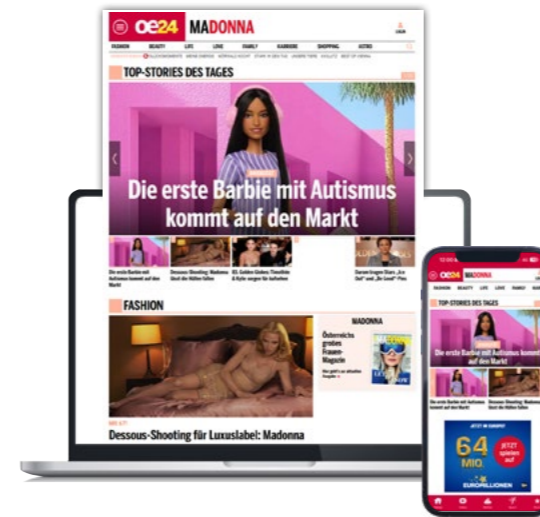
oe24 MADONNA
LOGIN
FASHION BEAUTY LIFE LOVE FAMILY KARRIERE SHOPPING ASTRO
TOP-STORIES DES TAGES
Die erste Barbie mit Autismus kommt auf den Markt
Die erste Barbie mit Autismus kommt auf den Markt
Dessous-Shooting: Madonna lässt die Hüllen fallen
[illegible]
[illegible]
FASHION
MADONNA
Österreichs größtes Frauen-Magazin
Dessous-Shooting für Luxuslabel: Madonna
oe24 MADONNA
TOP-STORIES DES TAGES
Die erste Barbie mit Autismus kommt auf den Markt
Die erste Barbie mit Autismus kommt auf den Markt
Dessous-Shooting: Madonna lässt die Hüllen fallen
64 MIO.
JETZT spielen auf
EUROMILLIONEN